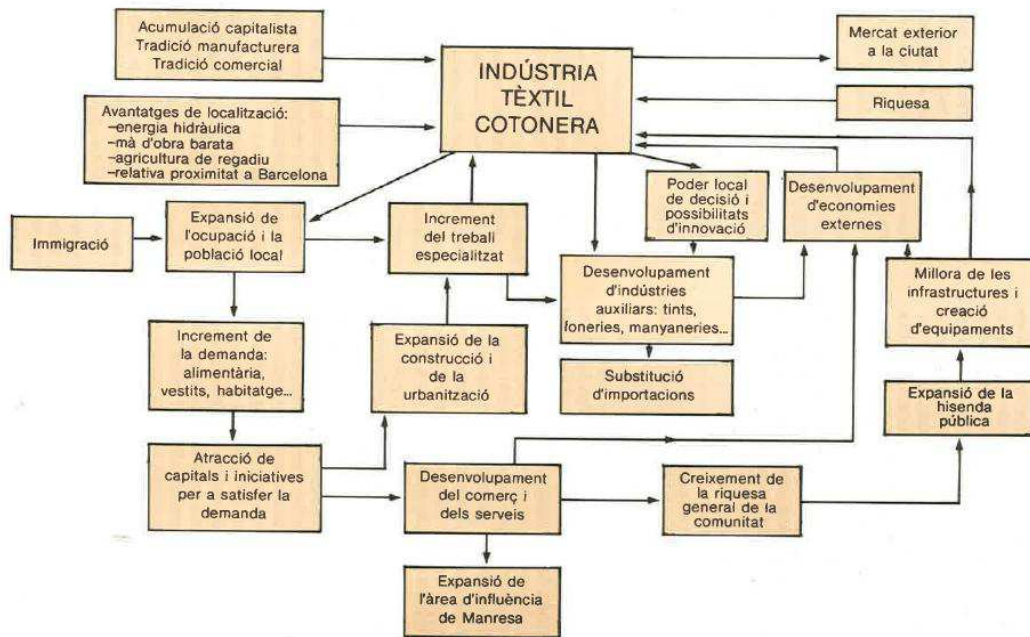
Acumulació capitalista
Tradició manufacturera
Tradició comercial

INDÚSTRIA
TÈXTIL
COTONERA

Mercat exterior a la ciutat

Avantatges de localització:
–energia hidràulica
–mà d'obra barata
–agricultura de regadiu
–relativa proximitat a Barcelona

Riquesa

Immigració

Expansió de l'ocupació i la població local

Increment del treball especialitzat

Poder local de decisió i possibilitats d'innovació

Desenvolupament d'economies externes

Desenvolupament d'indústries auxiliars: tints, foneries, manyaneries...

Millora de les infrastructures i creació d'equipaments

Increment de la demanda: alimentària, vestits, habitatge...

Expansió de la construcció i de la urbanització

Substitució d'importacions

Expansió de la hisenda pública

Atracció de capitals i iniciatives per a satisfer la demanda

Desenvolupament del comerç i dels serveis

Creixement de la riquesa general de la comunitat

Expansió de l'àrea d'influència de Manresa